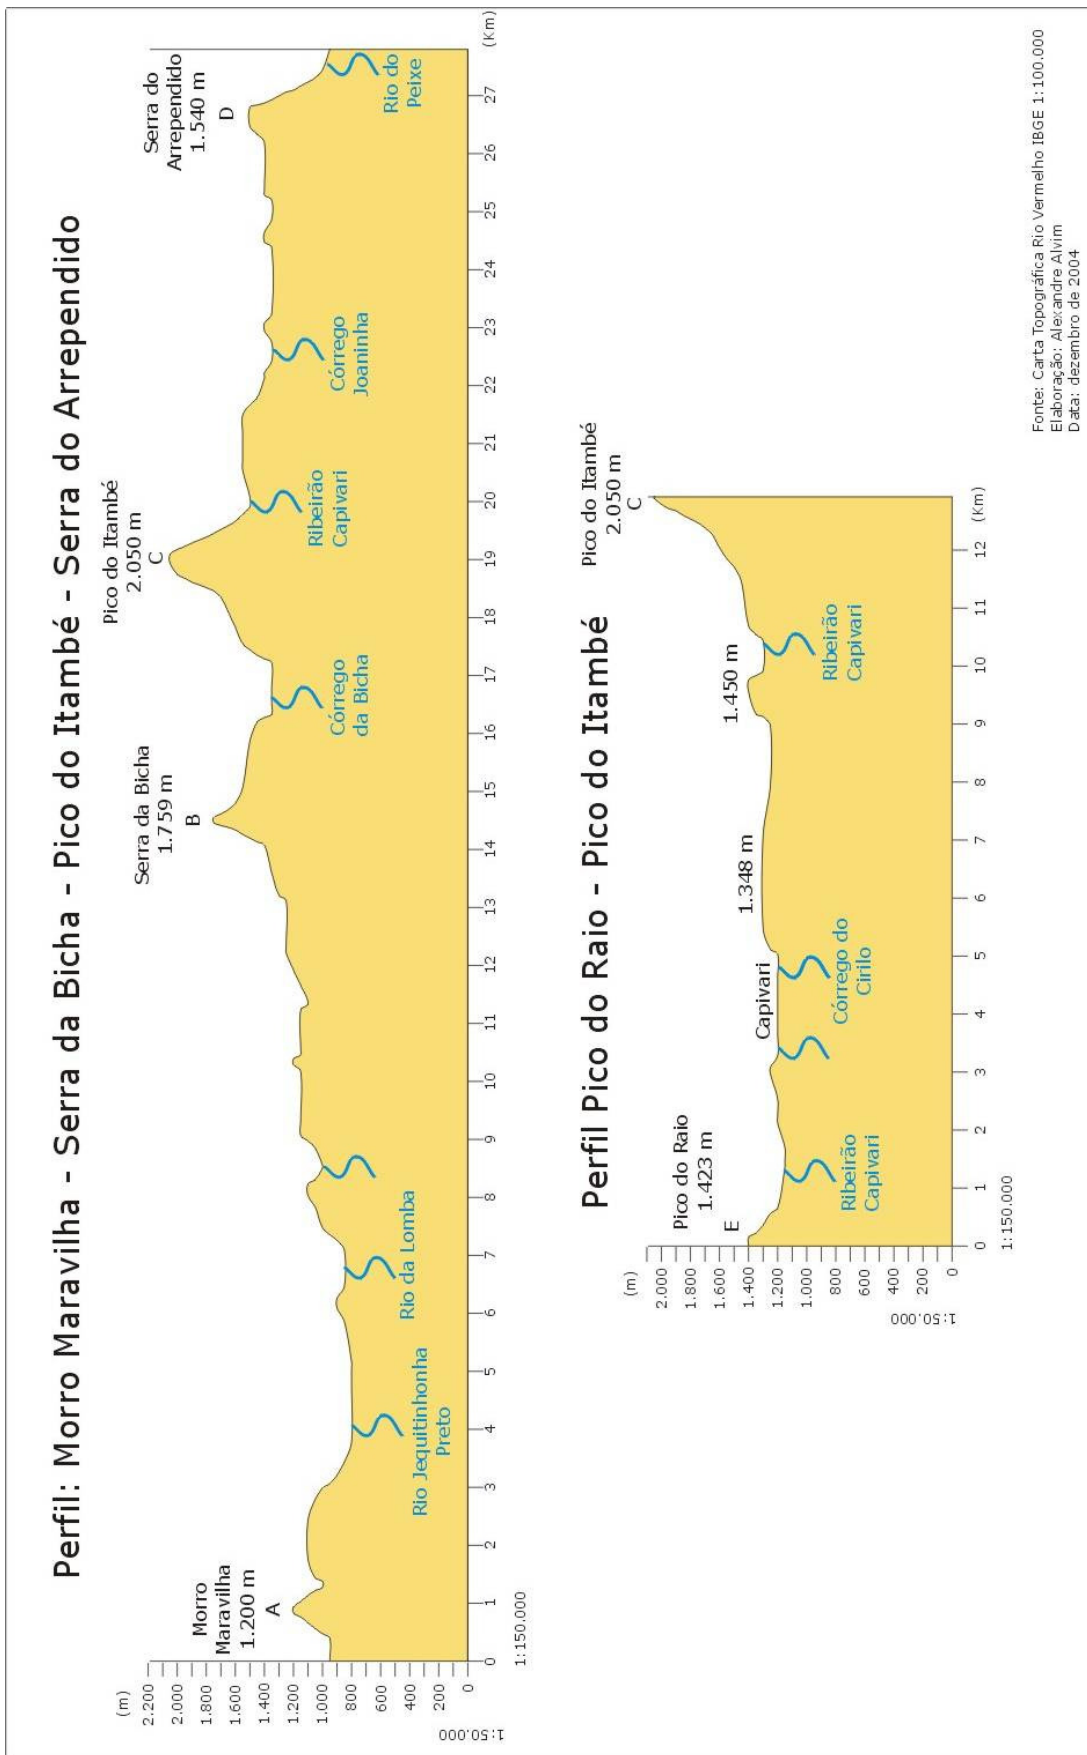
Perfil: Morro Maravilha - Serra da Bicha - Pico do Itambé - Serra do Arrependido

(m)
2.200
2.000
1.800
1.600
1.400
1.200
1.000
800
600
400
200
0

1:50.000

Morro Maravilha
1.200 m
A

Serra da Bicha
1.759 m
B

Pico do Itambé
2.050 m
C

Serra do Arrependido
1.540 m
D

Rio Jequitinhonha Preto
Rio da Lomba
Córrego da Bicha
Ribeirão Capivari
Córrego Joaninha
Rio do Peixe

0 1 2 3 4 5 6 7 8 9 10 11 12 13 14 15 16 17 18 19 20 21 22 23 24 25 26 27 (Km)

1:150.000

Perfil Pico do Raio - Pico do Itambé

(m)
2.000
1.800
1.600
1.400
1.200
1.000
800
600
400
200
0

1:50.000

Pico do Raio
1.423 m
E

Capivari
1.348 m
1.450 m

Pico do Itambé
2.050 m
C

Ribeirão Capivari
Córrego do Cirilo
Ribeirão Capivari

0 1 2 3 4 5 6 7 8 9 10 11 12 (Km)

1:150.000

Fonte: Carta Topográfica Rio Vermelho IBGE 1:100.000
Elaboração: Alexandre Alvim
Data: dezembro de 2004